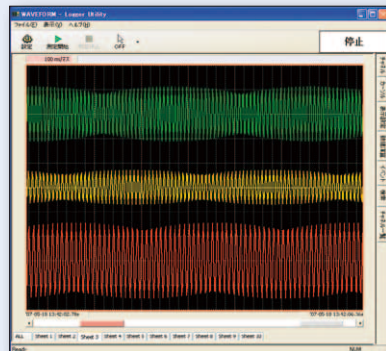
WAVE LOGGER - Logger Utility
ファイル(F) 表示(V) ヘルプ(H)
設定 測定開始 OFF
停止
100 ms/DIV
'07-05-18 13:42:02.76s
'07-05-18 13:42:06.33s
ALL Sheet 1 Sheet 2 Sheet 3 Sheet 4 Sheet 5 Sheet 6 Sheet 7 Sheet 8 Sheet 9 Sheet 10
Ready
チャンネル
トリガ
表示設定
計測
イベント
検索
チャンネル